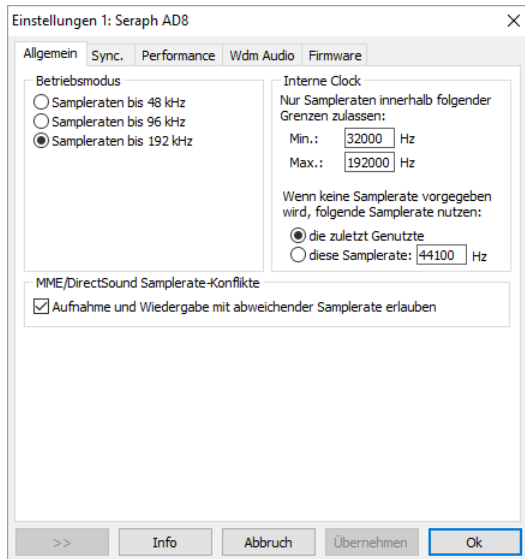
Einstellungen 1: Seraph AD8

X

Allgemein | Sync. | Performance | Wdm Audio | Firmware

Betriebsmodus
Sampleraten bis 48 kHz
Sampleraten bis 96 kHz
Sampleraten bis 192 kHz

Interne Clock
Nur Sampleraten innerhalb folgender Grenzen zulassen:
Min.: 32000 Hz
Max.: 192000 Hz

Wenn keine Samplerate vorgegeben wird, folgende Samplerate nutzen:
die zuletzt Genutzte
diese Samplerate: 44100 Hz

MME/DirectSound Samplerate-Konflikte
Aufnahme und Wiedergabe mit abweichender Samplerate erlauben

>> | Info | Abbruch | Übernehmen | Ok